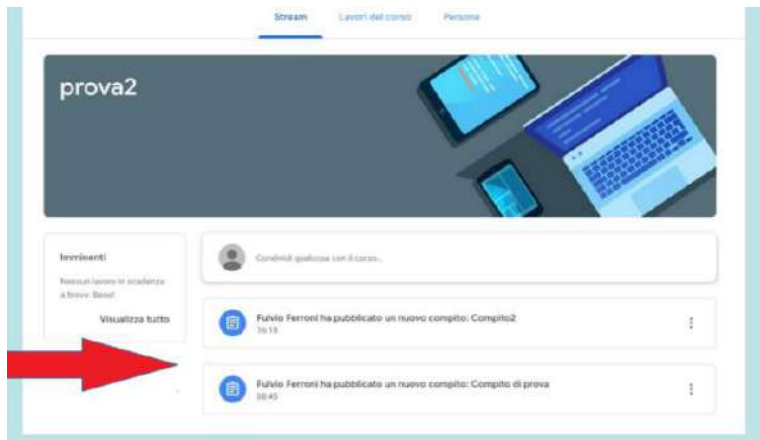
Stream Lavori del corso Persone

prova2

Imminenti

Nessun lavoro in scadenza a breve. Bene!

Visualizza tutto

Condividi qualcosa con il corso...

Fulvio Ferroni ha pubblicato un nuovo compito: Compito2
16:19

Fulvio Ferroni ha pubblicato un nuovo compito: Compito di prova
08:45